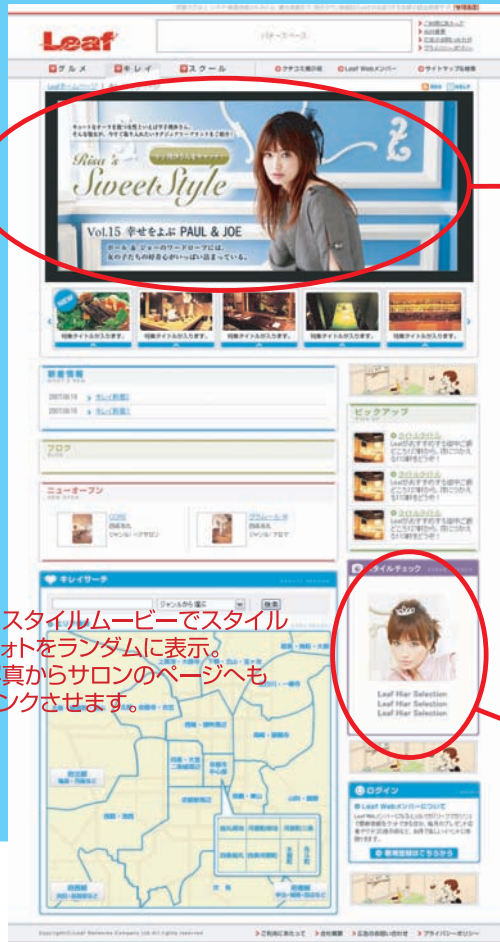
Leaf

バナースペース

ご利用にあたって
会社概要
広告のお問い合わせ
プライバシーポリシー

グルメ　キレイ　スクール　クチコミ掲示板　Leaf Webメンバー　サイトマップ&検索

Leafホームページ

Risa's Sweet Style

Vol.15 幸せをよぶ PAUL & JOE

ポール & ジョーのワードローブには、女の子たちの好奇心がいっぱい詰まっている。

NEW

特集タイトルが入ります。
特集タイトルが入ります。
特集タイトルが入ります。
特集タイトルが入ります。
特集タイトルが入ります。

新着情報
WHAT'S NEW

2007.08.10　キレイ新着
2007.08.10　キレイ新着

ブログ

ニューオープン

ピックアップ

スタイルチェック

Leaf Hair Selection
Leaf Hair Selection
Leaf Hair Selection

キレイサーチ

ジャンルから探す　検索

スタイルムービーでスタイルフォトをランダムに表示。写真からサロンのページへもリンクさせます。

ログイン
Leaf Webメンバーについて
新規登録はこちらから

Copyright(C) Leaf Networks Company Ltd. All rights reserved.

ご利用にあたって　会社概要　広告のお問い合わせ　プライバシーポリシー